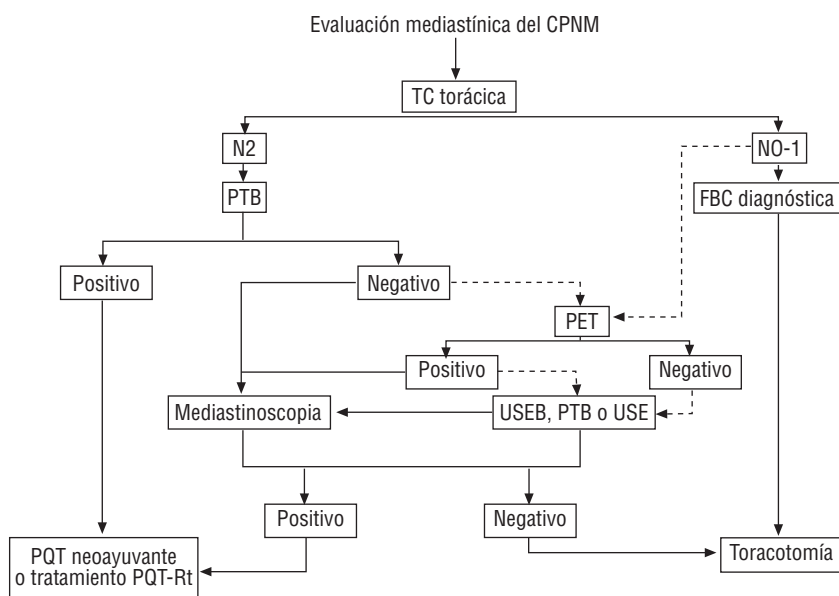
Evaluación mediastínica del CPNM

TC torácica

N2

NO-1

PTB

FBC diagnóstica

Positivo

Negativo

PET

Positivo

Negativo

Mediastinoscopia

USEB, PTB o USE

Positivo

Negativo

PQT neoayuvante o tratamiento PQT-Rt

Toracotomía